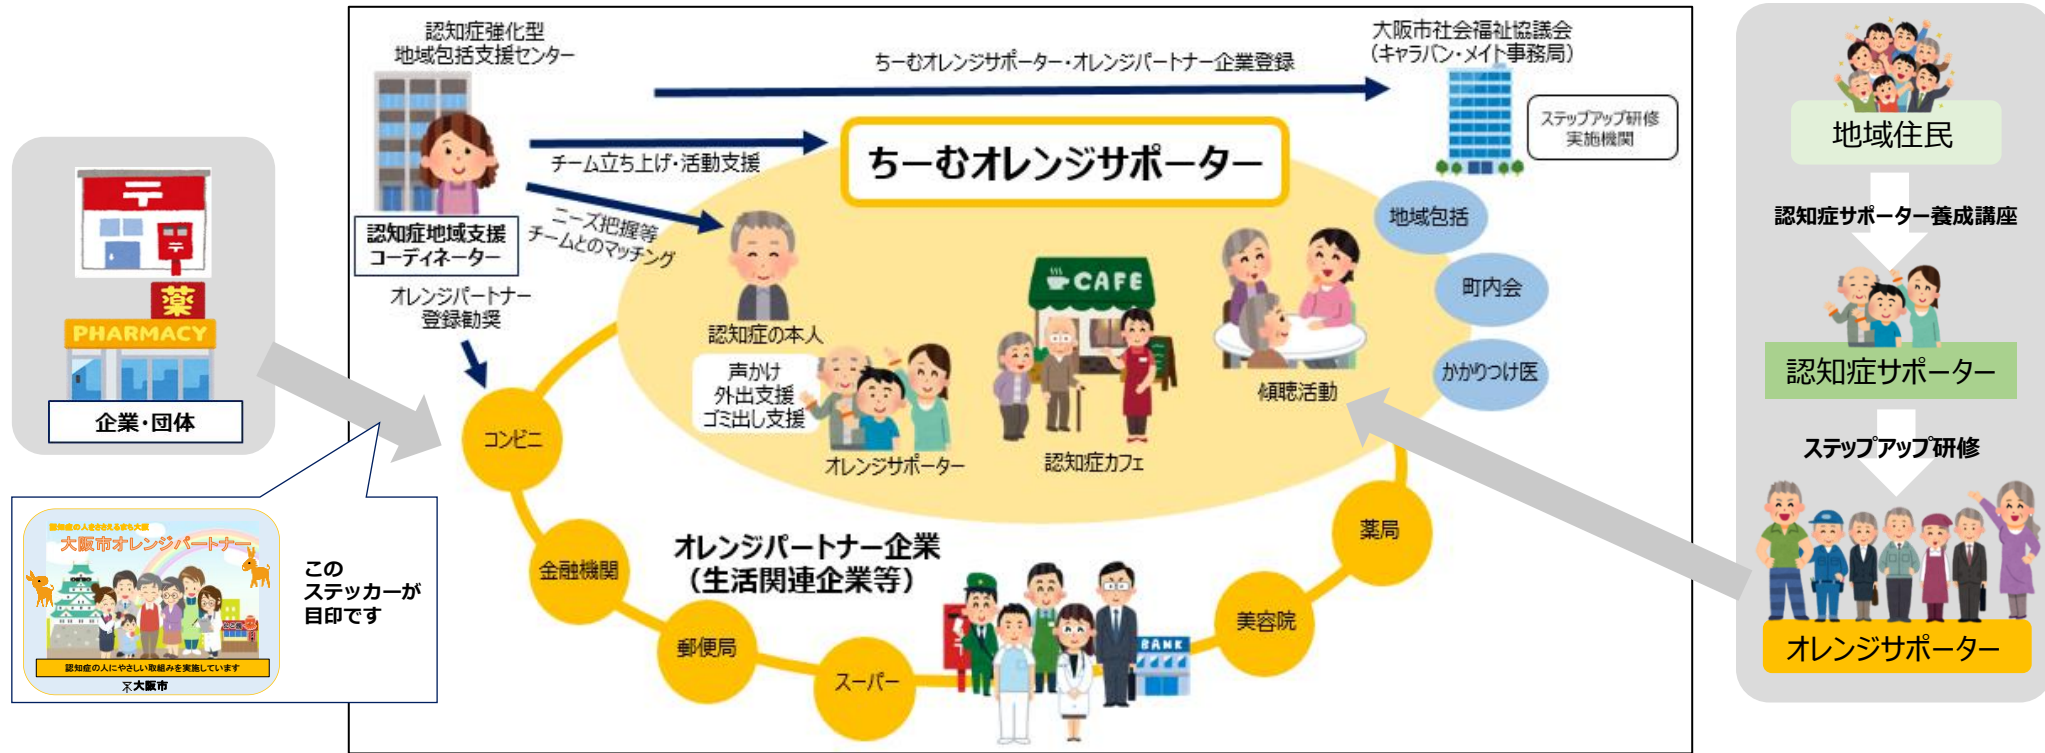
薬
PHARMACY
企業・団体

認知症の人をささえるまち大阪
大阪市オレンジパートナー
認知症の人にやさしい取組みを実施しています
大阪市

このステッカーが目印です

認知症強化型
地域包括支援センター

認知症地域支援コーディネーター

オレンジパートナー登録勧奨

ちーむオレンジサポーター・オレンジパートナー企業登録

チーム立ち上げ・活動支援

ニーズ把握等
チームとのマッチング

大阪市社会福祉協議会
(キャラバン・メイト事務局)

ステップアップ研修
実施機関

ちーむオレンジサポーター

地域包括

町内会

かかりつけ医

認知症の本人

声かけ
外出支援
ゴミ出し支援

オレンジサポーター

CAFE

認知症カフェ

傾聴活動

コンビニ

金融機関

郵便局

スーパー

オレンジパートナー企業
(生活関連企業等)

BANK

美容院

薬局

地域住民

認知症サポーター養成講座

認知症サポーター

ステップアップ研修

オレンジサポーター